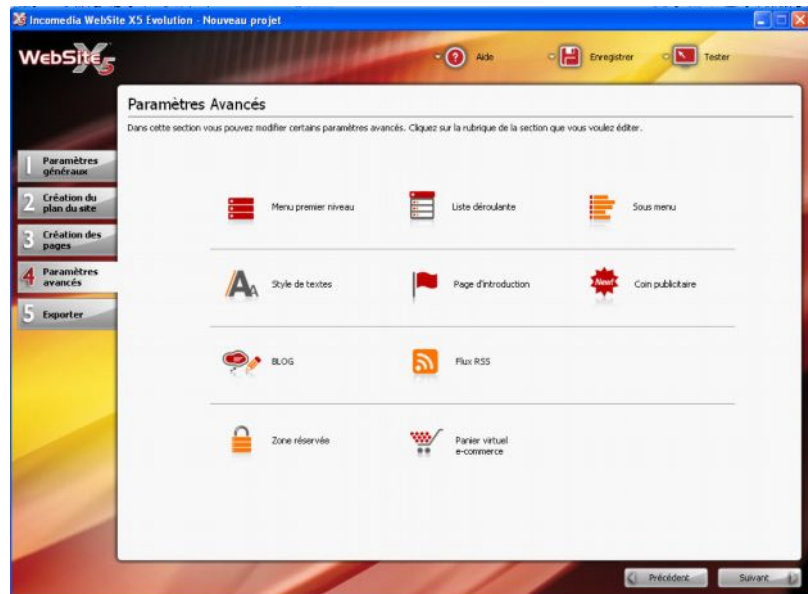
Incomedia WebSite X5 Evolution - Nouveau projet

WebSite X5

Aide

Enregistrer

Tester

Paramètres Avancés

Dans cette section vous pouvez modifier certains paramètres avancés. Cliquez sur la rubrique de la section que vous voulez éditer.

1 Paramètres généraux

2 Création du plan du site

3 Création des pages

4 Paramètres avancés

5 Exporter

Menu premier niveau

Liste déroulante

Sous menu

Style de textes

Page d'introduction

New!

Coin publicitaire

BLOG

Flux RSS

Zone réservée

Panier virtuel e-commerce

Précédent

Suivant